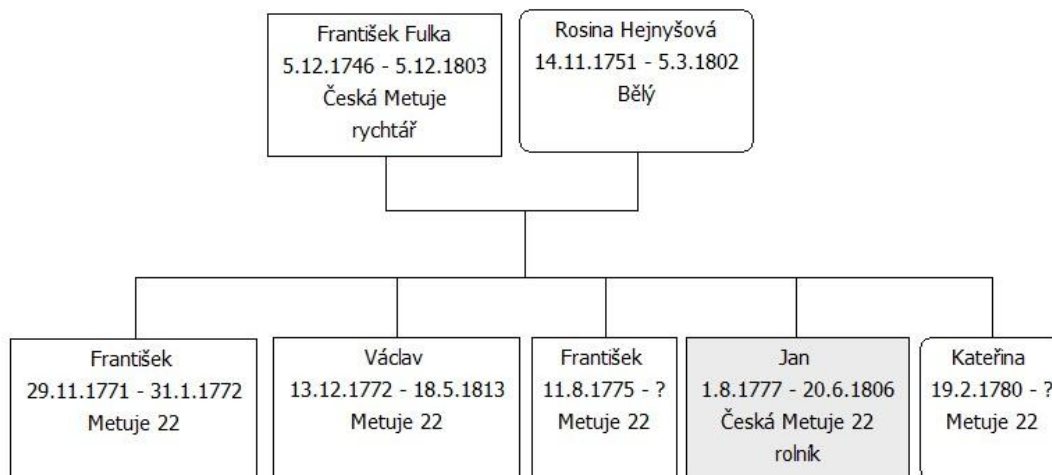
František Fulka
5.12.1746 - 5.12.1803
Česká Metuje
rychtář

Rosina Hejnyšová
14.11.1751 - 5.3.1802
Bělý

František
29.11.1771 - 31.1.1772
Metuje 22

Václav
13.12.1772 - 18.5.1813
Metuje 22

František
11.8.1775 - ?
Metuje 22

Jan
1.8.1777 - 20.6.1806
Česká Metuje 22
rolník

Kateřina
19.2.1780 - ?
Metuje 22